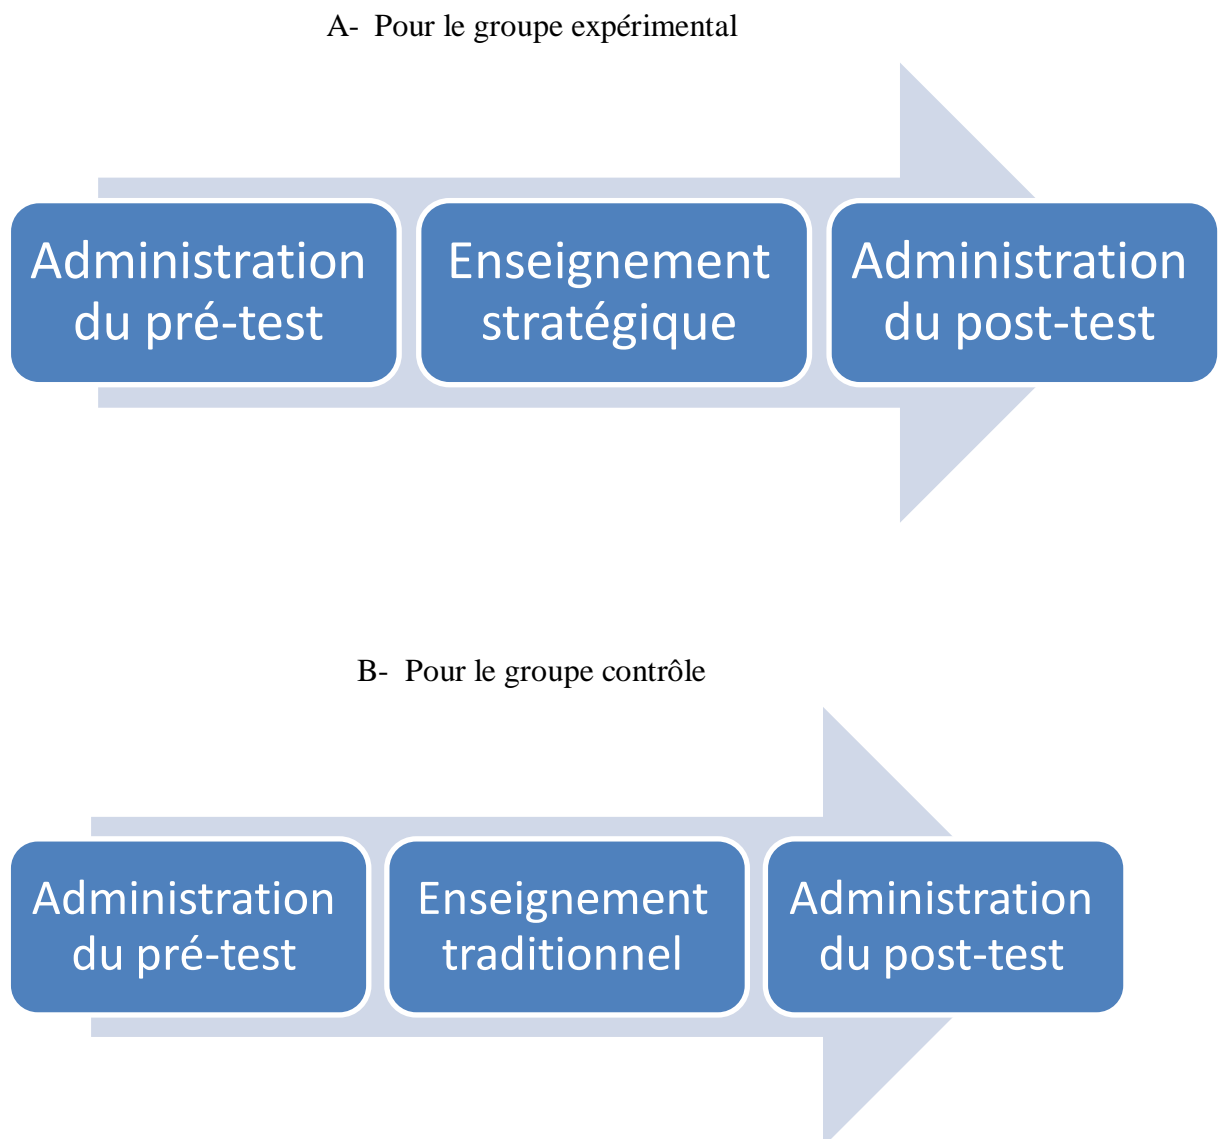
A- Pour le groupe expérimental

Administration du pré-test

Enseignement stratégique

Administration du post-test

B- Pour le groupe contrôle

Administration du pré-test

Enseignement traditionnel

Administration du post-test